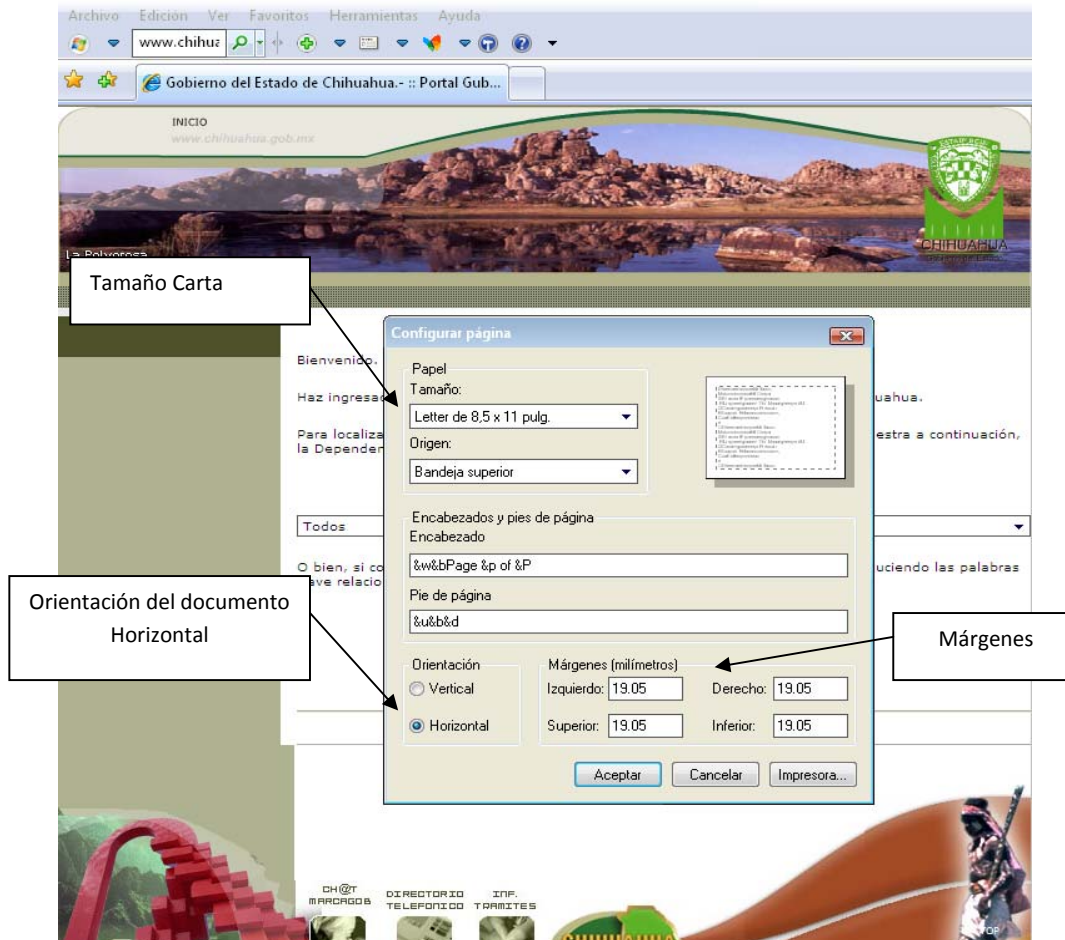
Archivo Edición Ver Favoritos Herramientas Ayuda

www.chihua

Gobierno del Estado de Chihuahua.- :: Portal Gub...

INICIO
www.chihuahua.gob.mx

La Polvorosa

CHIHUAHUA

Tamaño Carta

Bienvenido.

Haz ingresad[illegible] uahua.

Para localiza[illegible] estra a continuación, la Depender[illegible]

Todos

O bien, si co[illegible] uciendo las palabras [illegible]ave relacio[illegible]

Configurar página

Papel
Tamaño:
Letter de 8,5 x 11 pulg.
Origen:
Bandeja superior

Encabezados y pies de página
Encabezado
&w&bPage &p of &P
Pie de página
&u&b&d

Orientación
Vertical
Horizontal

Márgenes (milímetros)
Izquierdo: 19.05 Derecho: 19.05
Superior: 19.05 Inferior: 19.05

Aceptar Cancelar Impresora...

Orientación del documento Horizontal

Márgenes

CH@T MARCAGOB
DIRECTORIO TELEFONICO
INF. TRAMITES